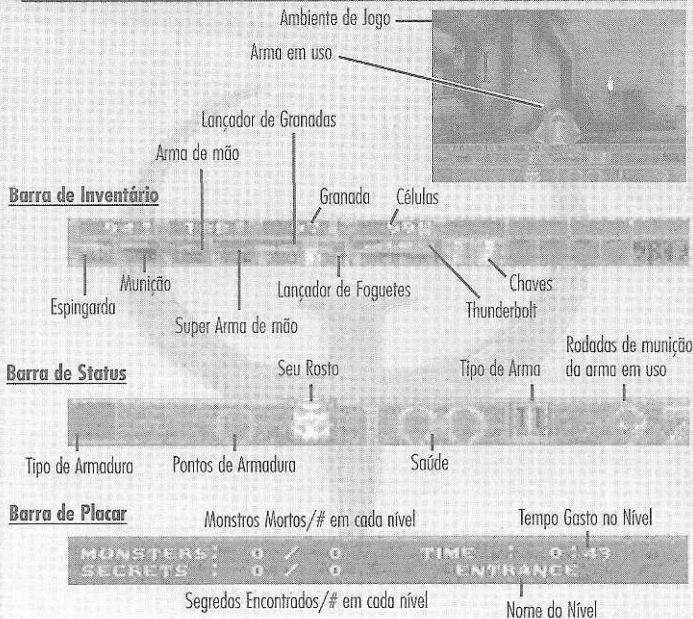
Ambiente de Jogo

Arma em uso

Lançador de Granadas

Arma de mão

Barra de Inventário

Granada

Células

Munição

Espingarda

Super Arma de mão

Lançador de Foguetes

Chaves

Thunderbolt

Barra de Status

Seu Rosto

Tipo de Arma

Rodadas de munição da arma em uso

Tipo de Armadura

Pontos de Armadura

Saúde

Barra de Placar

Monstros Mortos/# em cada nível

Tempo Gasto no Nível

MONSTERS: 0 / 0 TIME : 0:43
SECRETS : 0 / 0 ENTRANCE

Segredos Encontrados/# em cada nível

Nome do Nível